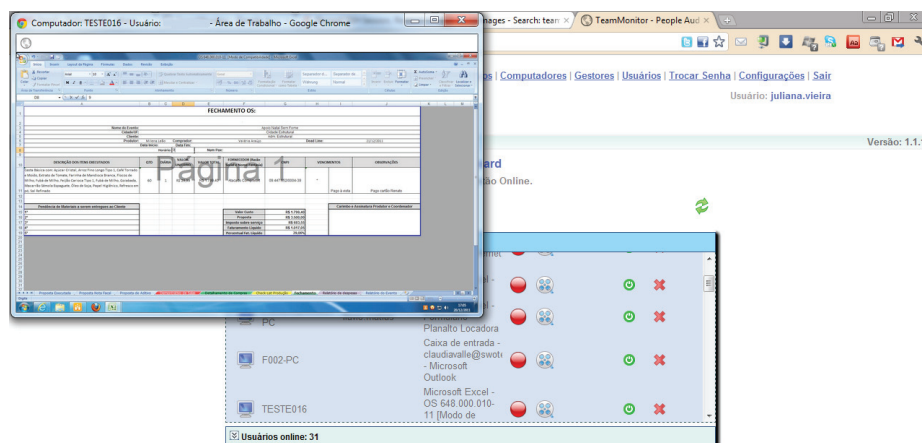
Computador: TESTE016 - Usuário: - Área de Trabalho - Google Chrome

nages - Search: tean

TeamMonitor - People Aud

FECHAMENTO OS:

Pagina 1

Valor Custo R$ 1.730,00
Proposta R$ 3.445,00
Imposto sobre serviço R$ 682,11
Faturamento Líquido R$ 3.317,55
Percentual Fat. Líquido 28,09%

os | Computadores | Gestores | Usuários | Trocar Senha | Configurações | Sair

Usuário: juliana.vieira

Versão: 1.1.

ard

ão Online.

PC

Planalto Locadora

F002-PC

Caixa de entrada - claudiavalle@swot - Microsoft Outlook

TESTE016

Microsoft Excel - OS 648.000.010-11 [Modo de

Usuários online: 31